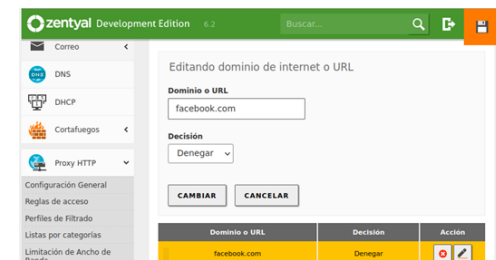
zentyal Development Edition 6.2

Buscar...

Correo

DNS

DHCP

Cortafuegos

Proxy HTTP

Configuración General

Reglas de acceso

Perfiles de Filtrado

Listas por categorías

Limitación de Ancho de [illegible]

Editando dominio de internet o URL

Dominio o URL

facebook.com

Decisión

Denegar

CAMBIAR

CANCELAR

| Dominio o URL | Decisión | Acción |
|---|---|---|
| facebook.com | Denegar | |